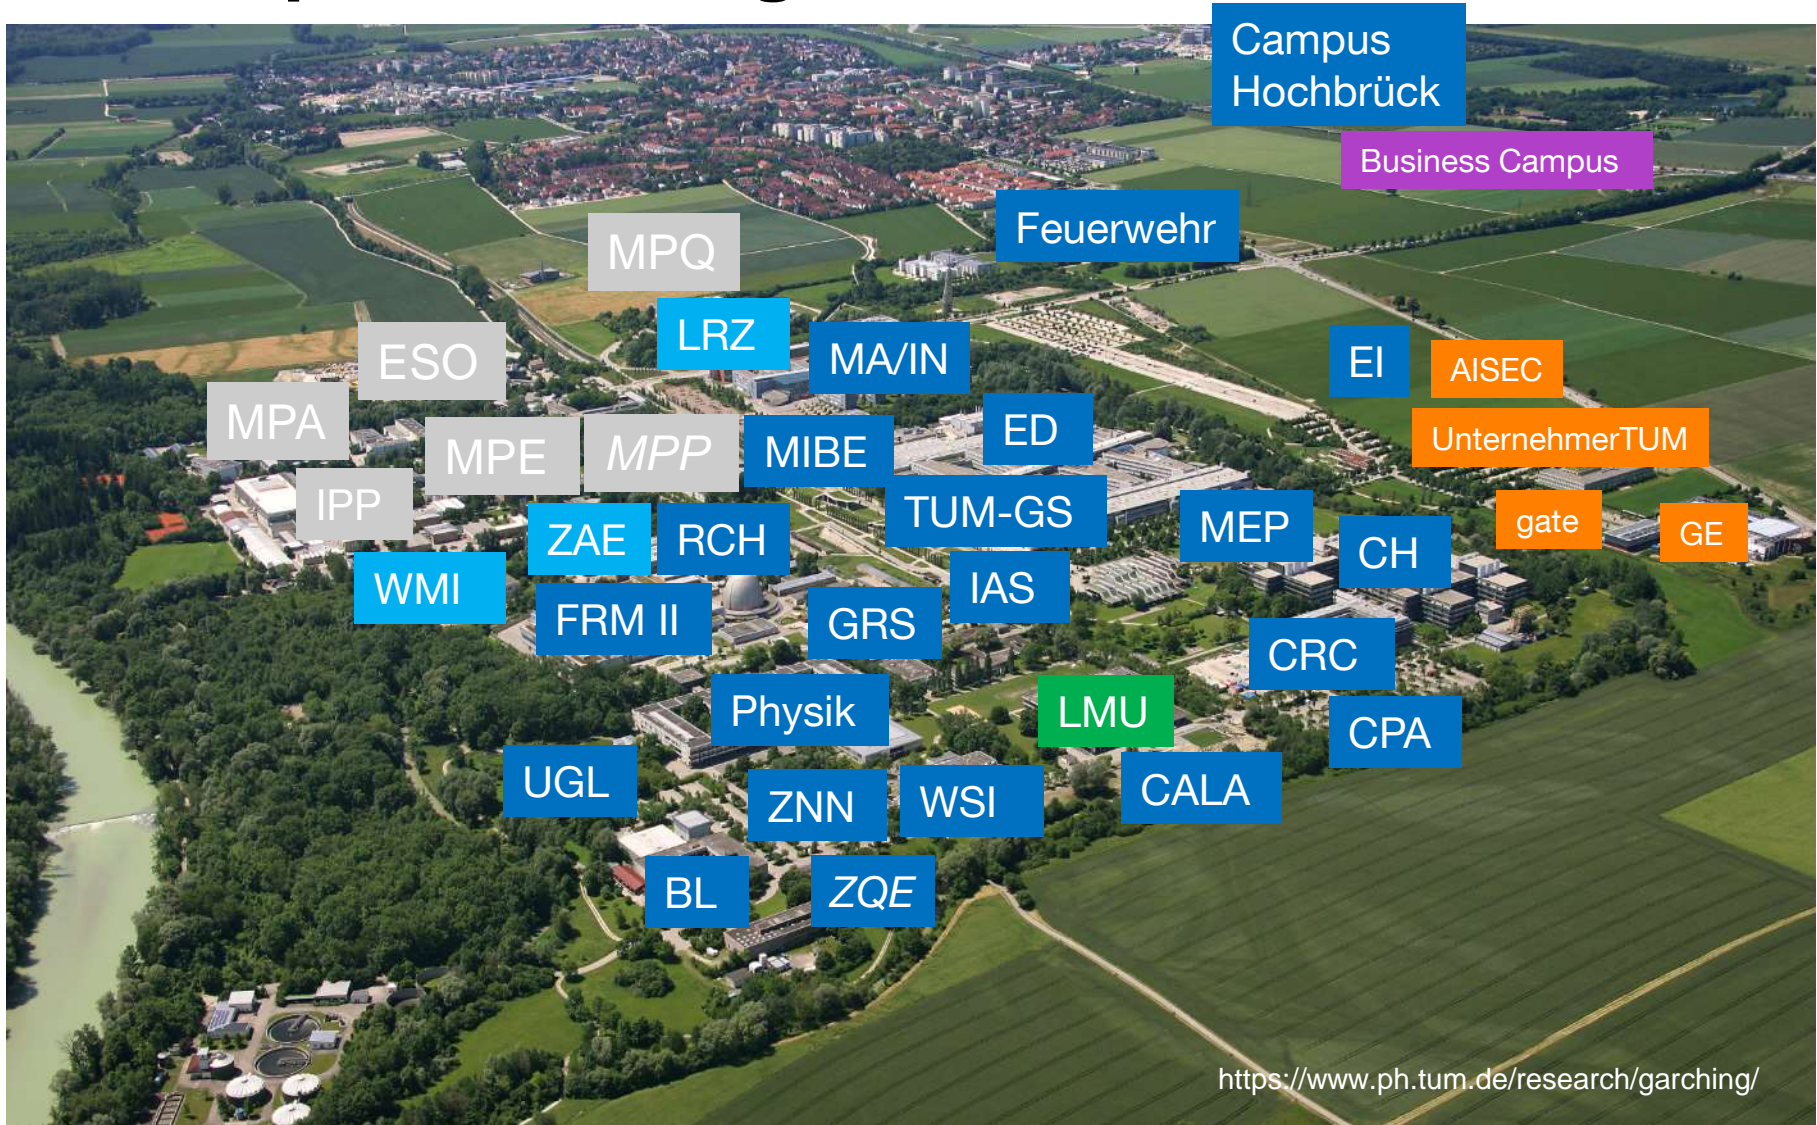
Campus Hochbrück

Business Campus

Feuerwehr

MPQ

LRZ

MA/IN

ESO

EI

AISEC

MPA

MPE

MPP

MIBE

ED

UnternehmerTUM

IPP

TUM-GS

MEP

gate

CH

GE

ZAE

RCH

WMI

IAS

FRM II

GRS

CRC

Physik

LMU

CPA

UGL

ZNN

WSI

CALA

BL

ZQE

https://www.ph.tum.de/research/garching/